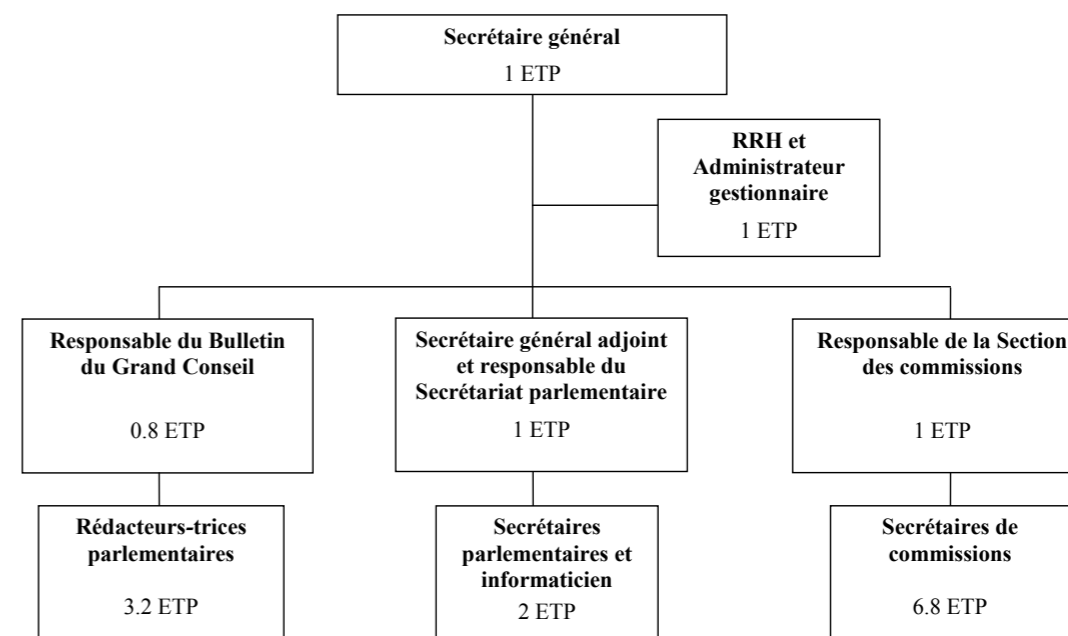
Secrétaire général
1 ETP

RRH et Administrateur gestionnaire
1 ETP

Responsable du Bulletin du Grand Conseil
0.8 ETP

Secrétaire général adjoint et responsable du Secrétariat parlementaire
1 ETP

Responsable de la Section des commissions
1 ETP

Rédacteurs-trices parlementaires
3.2 ETP

Secrétaires parlementaires et informaticien
2 ETP

Secrétaires de commissions
6.8 ETP